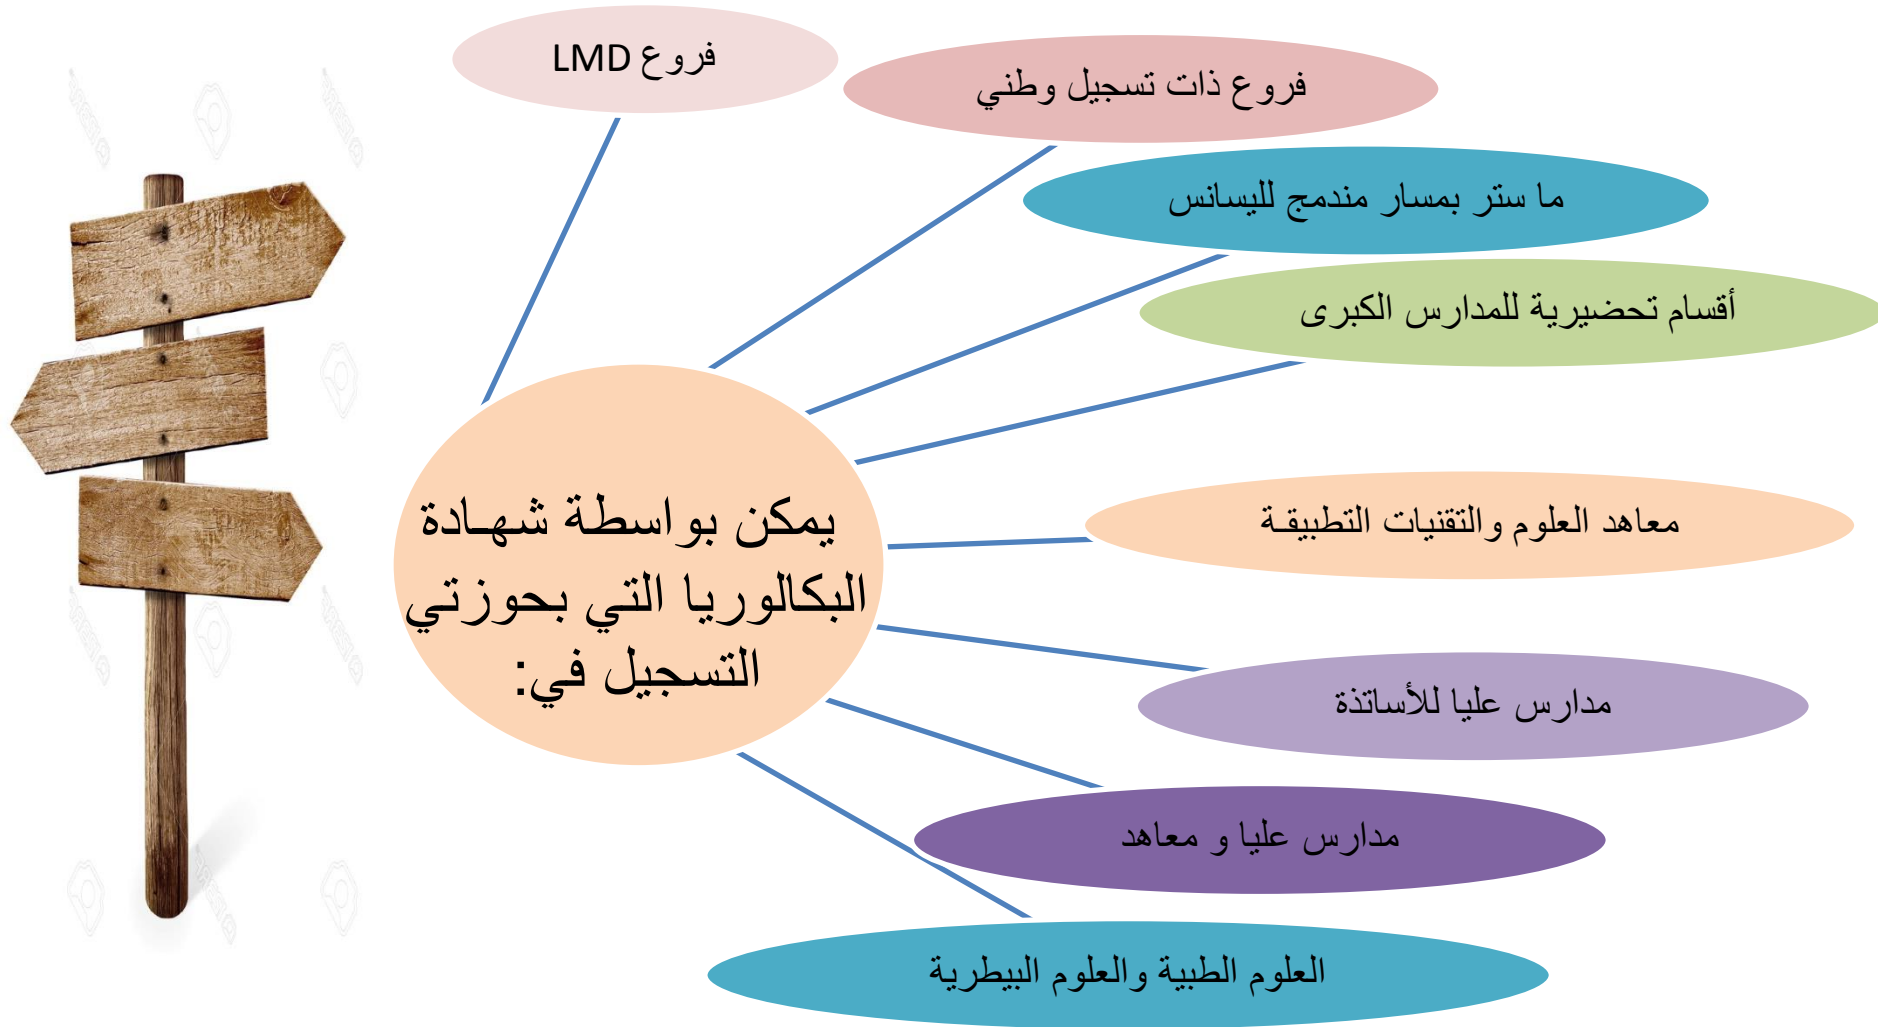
يمكن بواسطة شهادة البكالوريا التي بحوزتي التسجيل في:

فروع LMD

فروع ذات تسجيل وطني

ما ستر بمسار مندمج لليسانس

أقسام تحضيرية للمدارس الكبرى

معاهد العلوم والتقنيات التطبيقة

مدارس عليا للأساتذة

مدارس عليا و معاهد

العلوم الطبية والعلوم البيطرية